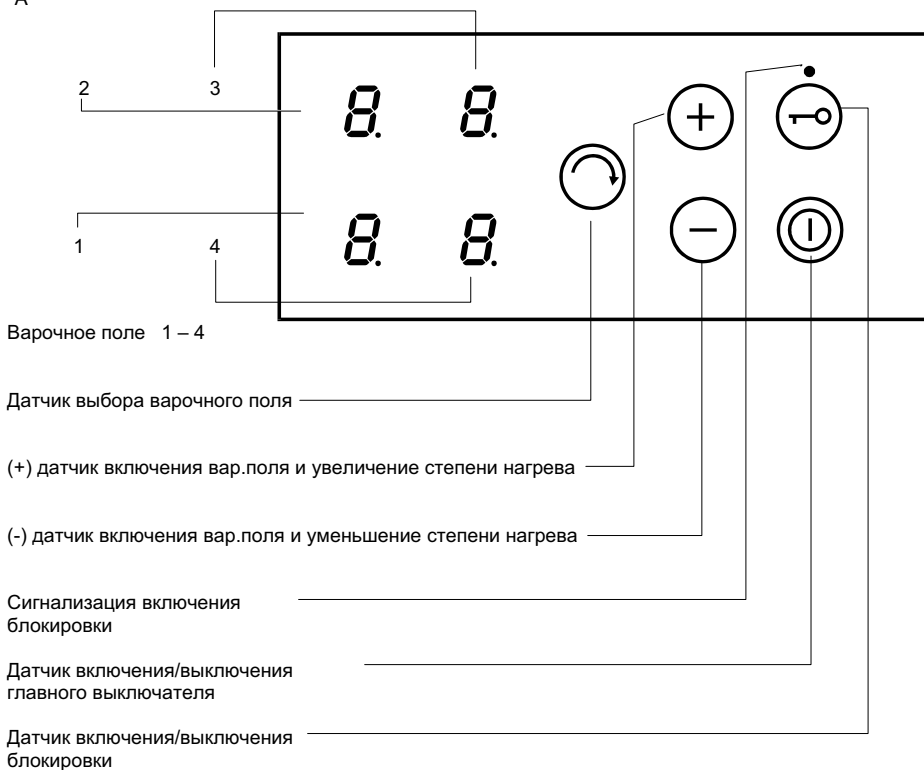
A

3

2

8. 8.

1

4

8. 8.

Варочное поле 1 – 4

Датчик выбора варочного поля

(+) датчик включения вар.поля и увеличение степени нагрева

(-) датчик включения вар.поля и уменьшение степени нагрева

Сигнализация включения блокировки

Датчик включения/выключения главного выключателя

Датчик включения/выключения блокировки